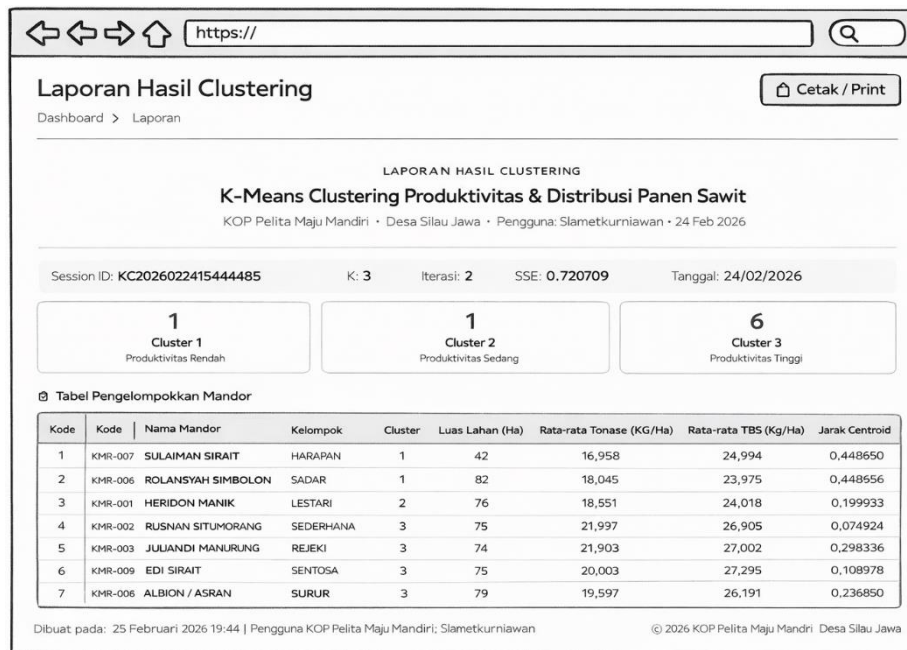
https://

Laporan Hasil Clustering

Cetak / Print

Dashboard > Laporan

LAPORAN HASIL CLUSTERING

K-Means Clustering Produktivitas & Distribusi Panen Sawit

KOP Pelita Maju Mandiri · Desa Silau Jawa · Pengguna: Slametkurniawan · 24 Feb 2026

Session ID: KC2026022415444485 K: 3 Iterasi: 2 SSE: 0.720709 Tanggal: 24/02/2026

1
Cluster 1
Produktivitas Rendah

1
Cluster 2
Produktivitas Sedang

6
Cluster 3
Produktivitas Tinggi

Tabel Pengelompokkan Mandor

| Kode | Kode | Nama Mandor | Kelompok | Cluster | Luas Lahan (Ha) | Rata-rata Tonase (KG/Ha) | Rata-rata TBS (Kg/Ha) | Jarak Centroid |
|---|---|---|---|---|---|---|---|---|
| 1 | KMR-007 | SULAIMAN SIRAIT | HARAPAN | 1 | 42 | 16,958 | 24,994 | 0,448650 |
| 2 | KMR-006 | ROLANSYAH SIMBOLON | SADAR | 1 | 82 | 18,045 | 23,975 | 0,448656 |
| 3 | KMR-001 | HERIDON MANIK | LESTARI | 2 | 76 | 18,551 | 24,018 | 0,199933 |
| 4 | KMR-002 | RUSNAN SITUMORANG | SEDERHANA | 3 | 75 | 21,997 | 26,905 | 0,074924 |
| 5 | KMR-003 | JULIANDI MANURUNG | REJEKI | 3 | 74 | 21,903 | 27,002 | 0,298336 |
| 6 | KMR-009 | EDI SIRAIT | SENTOSA | 3 | 75 | 20,003 | 27,295 | 0,108978 |
| 7 | KMR-006 | ALBION / ASRAN | SURUR | 3 | 79 | 19,597 | 26,191 | 0,236850 |

Dibuat pada: 25 Februari 2026 19:44 | Pengguna KOP Pelita Maju Mandiri; Slametkurniawan

© 2026 KOP Pelita Maju Mandri Desa Silau Jawa